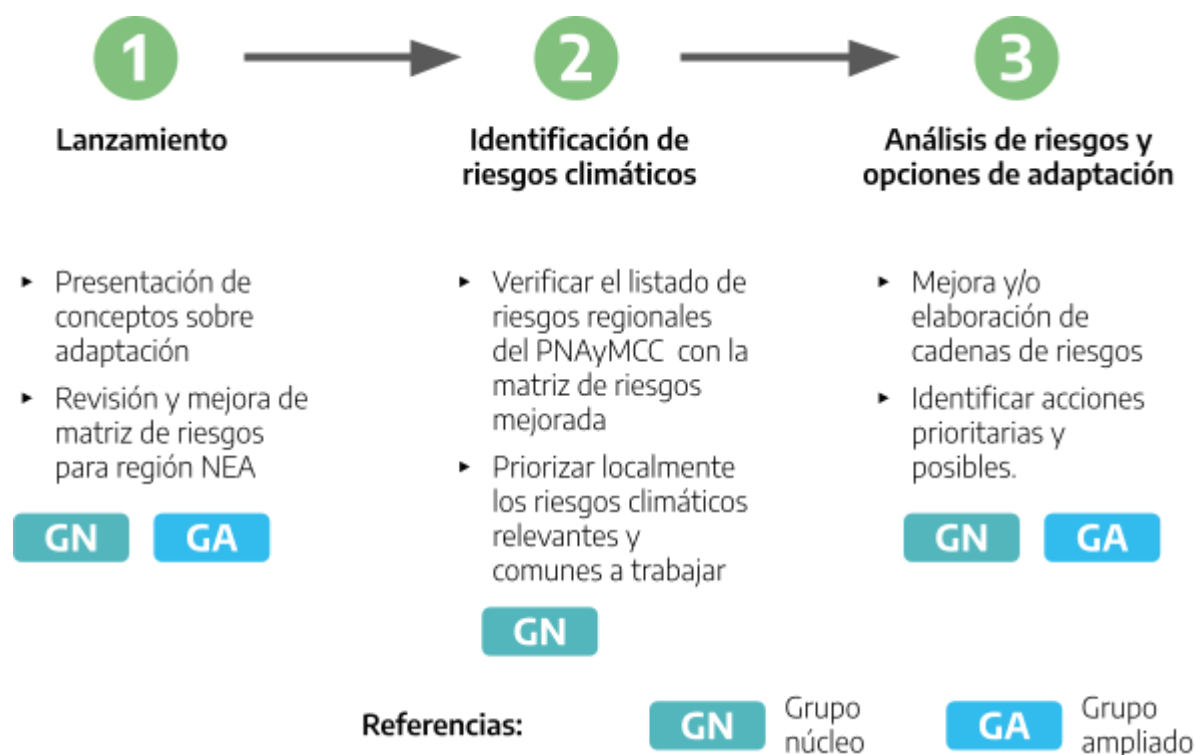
1

Lanzamiento

- Presentación de conceptos sobre adaptación
- Revisión y mejora de matriz de riesgos para región NEA

GN GA

2

Identificación de riesgos climáticos

- Verificar el listado de riesgos regionales del PNAyMCC con la matriz de riesgos mejorada
- Priorizar localmente los riesgos climáticos relevantes y comunes a trabajar

GN

3

Análisis de riesgos y opciones de adaptación

- Mejora y/o elaboración de cadenas de riesgos
- Identificar acciones prioritarias y posibles.

GN GA

Referencias: GN Grupo núcleo GA Grupo ampliado